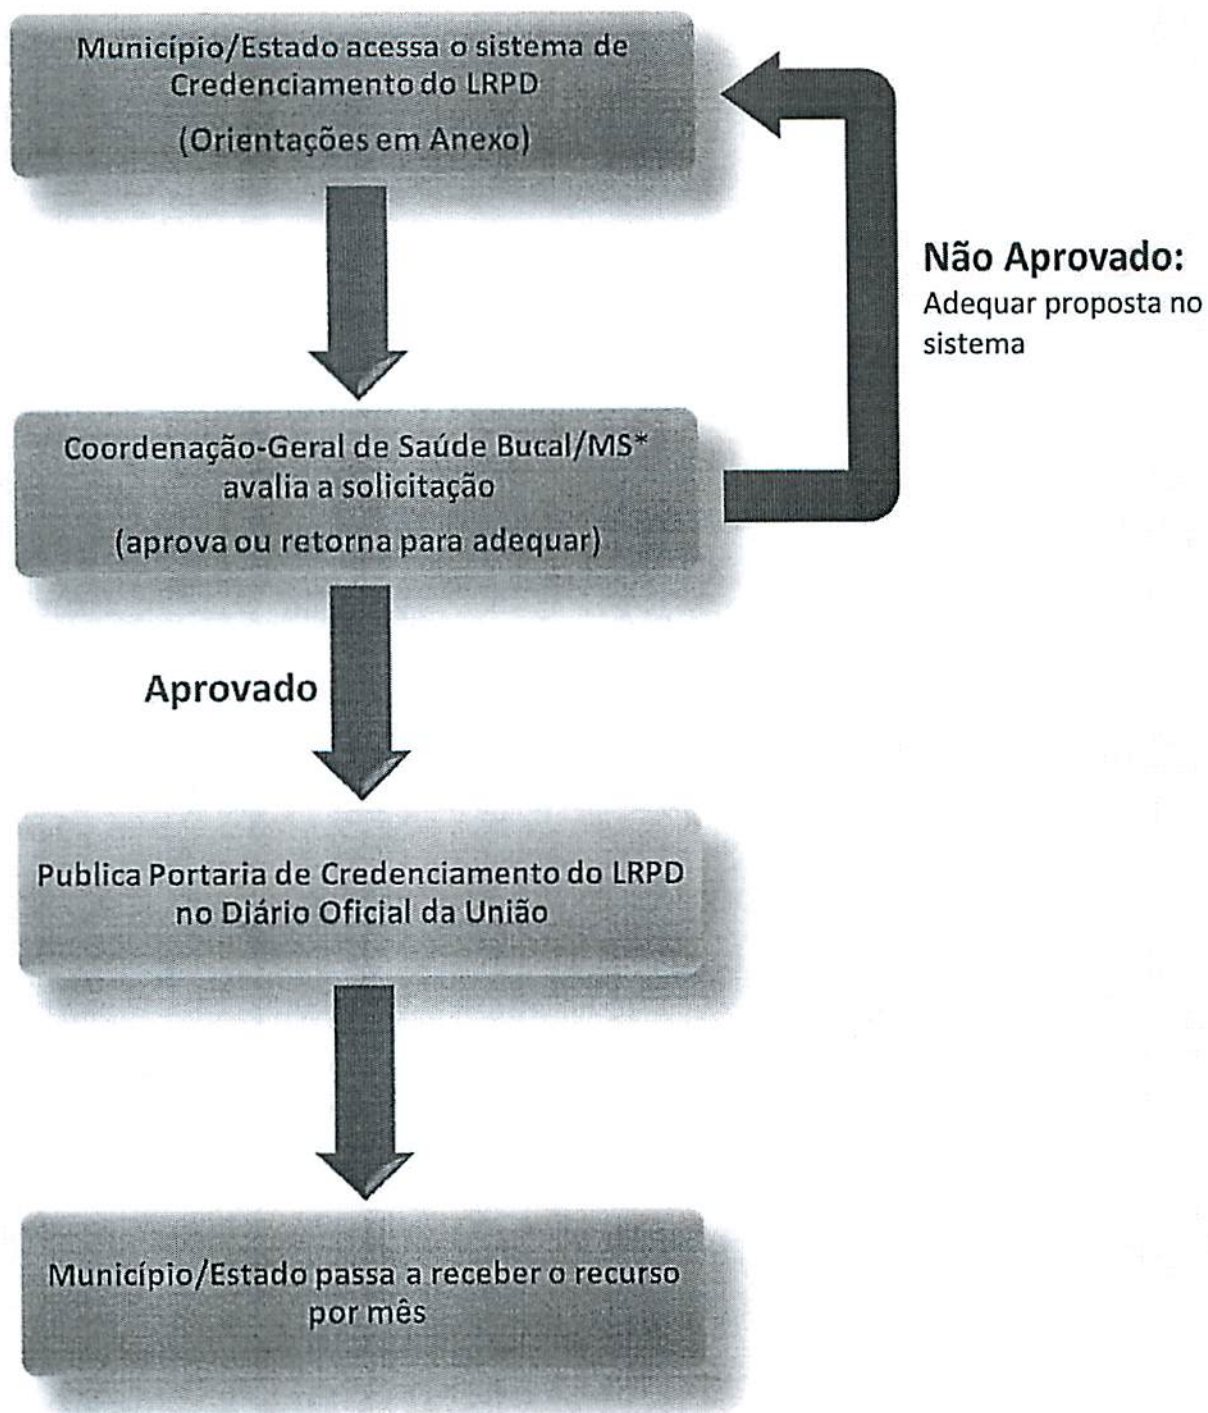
Município/Estado acessa o sistema de Credenciamento do LRPD

(Orientações em Anexo)

Não Aprovado:
Adequar proposta no sistema

Coordenação-Geral de Saúde Bucal/MS* avalia a solicitação

(aprova ou retorna para adequar)

Aprovado

Publica Portaria de Credenciamento do LRPD no Diário Oficial da União

Município/Estado passa a receber o recurso por mês